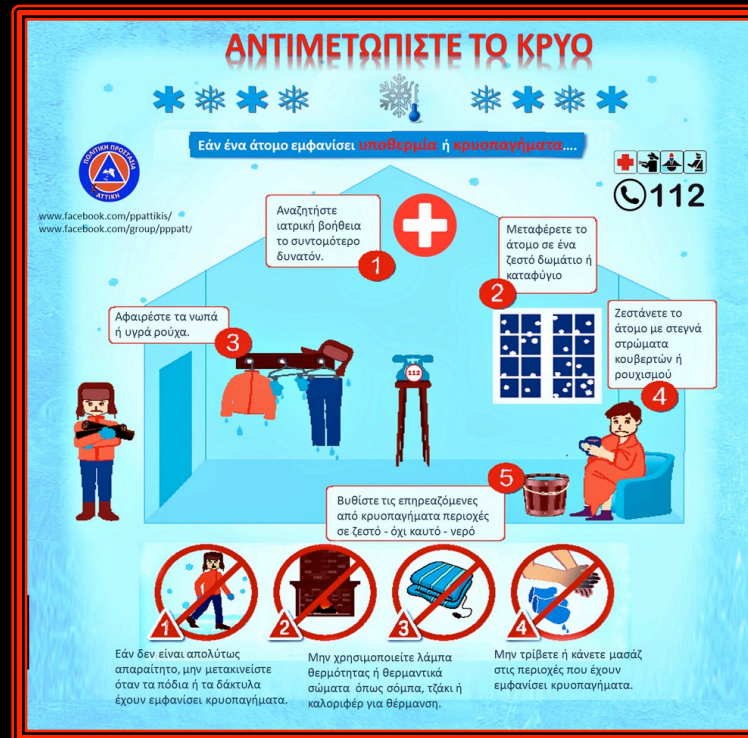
ΑΝΤΙΜΕΤΩΠΙΣΤΕ ΤΟ ΚΡΥΟ

Εάν ένα άτομο εμφανίσει υποθερμία ή κρυοπαγήματα....

ΠΟΛΙΤΙΚΗ ΠΡΟΣΤΑΣΙΑ ΑΤΤΙΚΗ

www.facebook.com/ppattikis/
www.facebook.com/group/pppatt/

112

Αναζητήστε ιατρική βοήθεια το συντομότερο δυνατόν.
1

Μεταφέρετε το άτομο σε ένα ζεστό δωμάτιο ή καταφύγιο
2

Αφαιρέστε τα νωπά ή υγρά ρούχα.
3

Ζεστάνετε το άτομο με στεγνά στρώματα κουβερτών ή ρουχισμού
4

112

Βυθίστε τις επηρεαζόμενες από κρυοπαγήματα περιοχές σε ζεστό - όχι καυτό - νερό
5

1
Εάν δεν είναι απολύτως απαραίτητο, μην μετακινείστε όταν τα πόδια ή τα δάκτυλα έχουν εμφανίσει κρυοπαγήματα.

2
Μην χρησιμοποιείτε λάμπα θερμότητας ή θερμαντικά σώματα όπως σόμπα, τζάκι ή καλοριφέρ για θέρμανση.

3

4
Μην τρίβετε ή κάνετε μασάζ στις περιοχές που έχουν εμφανίσει κρυοπαγήματα.